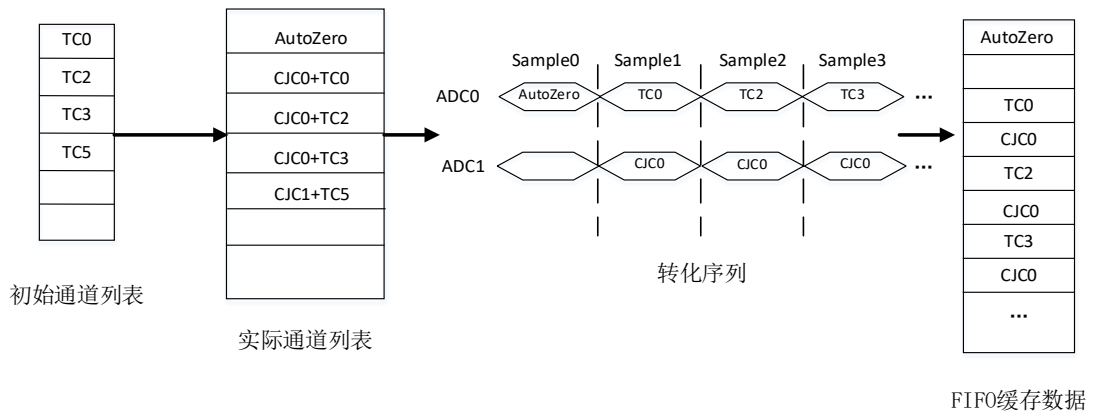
TC0
TC2
TC3
TC5

初始通道列表

AutoZero
CJC0+TC0
CJC0+TC2
CJC0+TC3
CJC1+TC5

实际通道列表

Sample0 Sample1 Sample2 Sample3

ADC0 AutoZero TC0 TC2 TC3 ...

ADC1 CJC0 CJC0 CJC0 ...

转化序列

AutoZero
TC0
CJC0
TC2
CJC0
TC3
CJC0
...

FIFO缓存数据